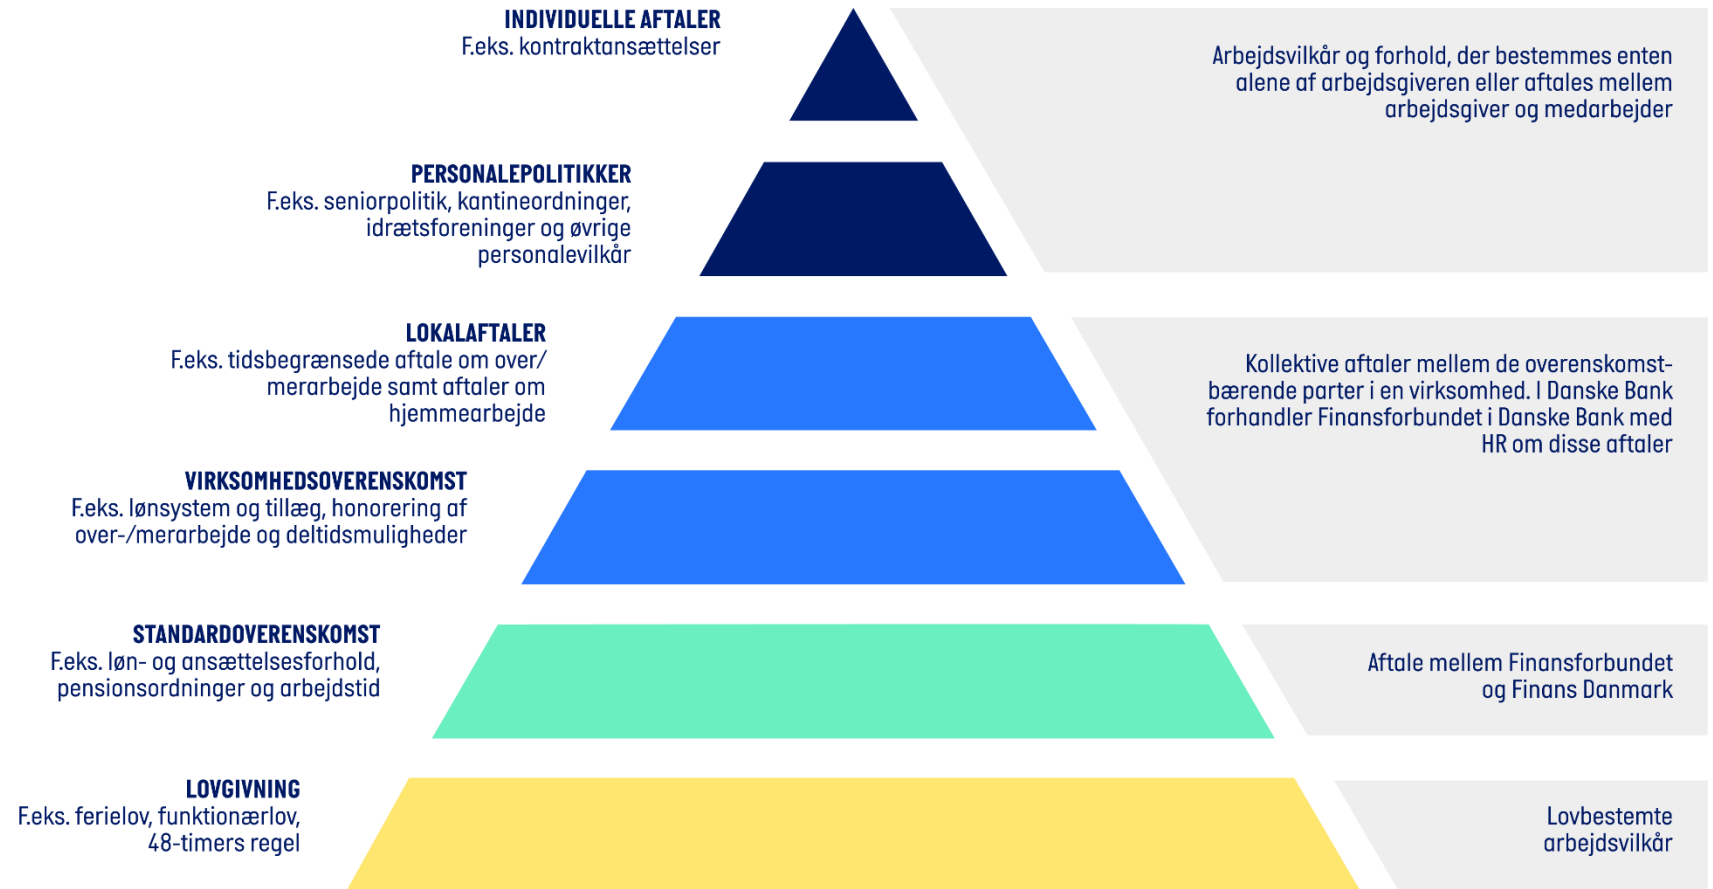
INDIVIDUELLE AFTALER
F.eks. kontraktansættelser

Arbejdsvilkår og forhold, der bestemmes enten alene af arbejdsgiveren eller aftales mellem arbejdsgiver og medarbejder

PERSONALEPOLITIKKER
F.eks. seniorpolitik, kantineordninger, idrætsforeninger og øvrige personalevilkår

LOKALAFTALER
F.eks. tidsbegrænsede aftale om over/merarbejde samt aftaler om hjemmearbejde

Kollektive aftaler mellem de overenskomstbærende parter i en virksomhed. I Danske Bank forhandler Finansforbundet i Danske Bank med HR om disse aftaler

VIRKSOMHEDSOVERENSKOMST
F.eks. lønsystem og tillæg, honorering af over-/merarbejde og deltidsmuligheder

STANDARDOVERENSKOMST
F.eks. løn- og ansættelsesforhold, pensionsordninger og arbejdstid

Aftale mellem Finansforbundet og Finans Danmark

LOVGIVNING
F.eks. ferielov, funktionærlov, 48-timers regel

Lovbestemte arbejdsvilkår